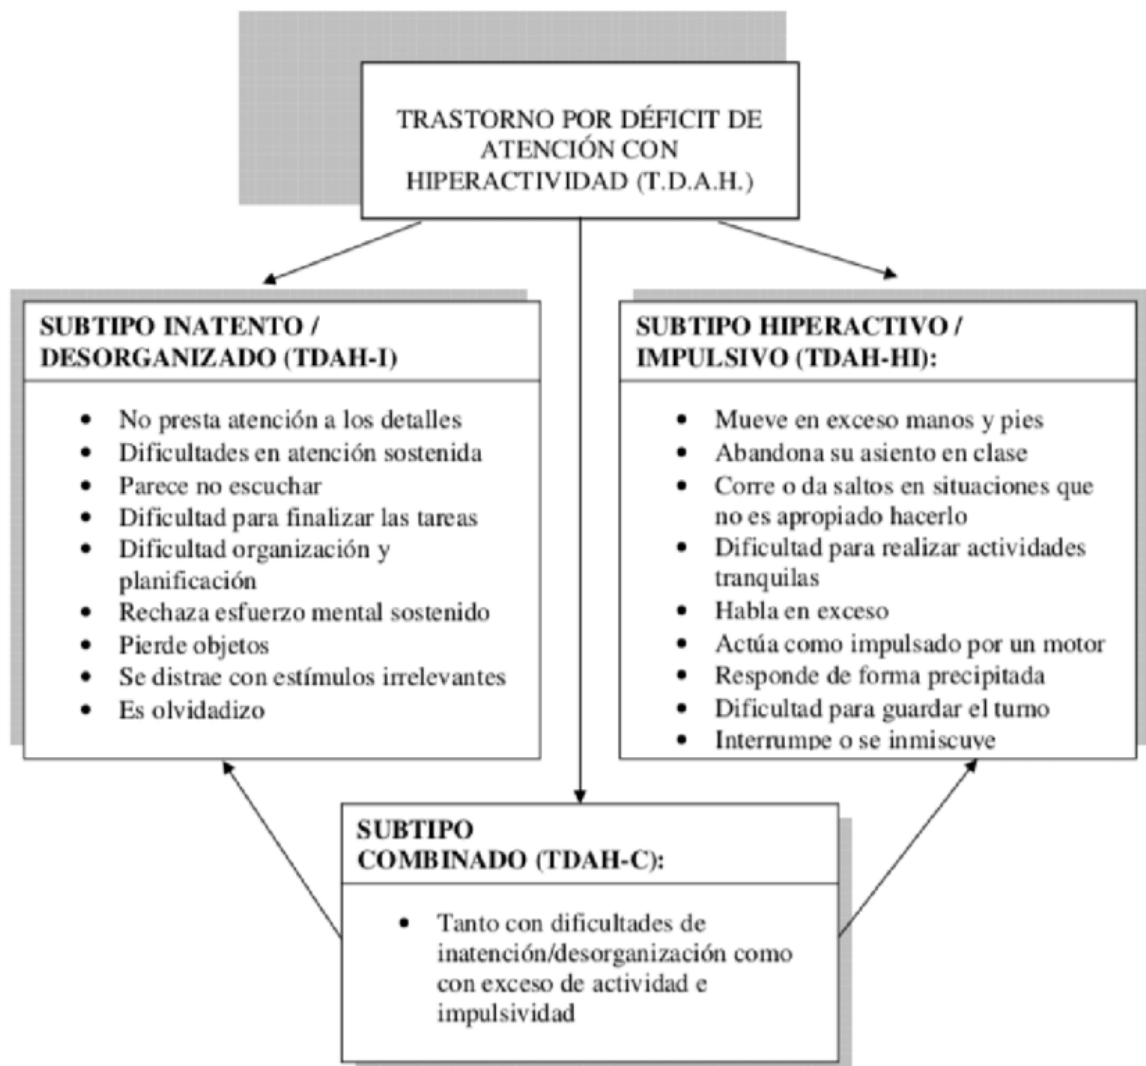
TRASTORNO POR DÉFICIT DE ATENCIÓN CON HIPERACTIVIDAD (T.D.A.H.)

SUBTIPO INATENTO / DESORGANIZADO (TDAH-I)

- No presta atención a los detalles
- Dificultades en atención sostenida
- Parece no escuchar
- Dificultad para finalizar las tareas
- Dificultad organización y planificación
- Rechaza esfuerzo mental sostenido
- Pierde objetos
- Se distrae con estímulos irrelevantes
- Es olvidadizo

SUBTIPO HIPERACTIVO / IMPULSIVO (TDAH-HI):

- Mueve en exceso manos y pies
- Abandona su asiento en clase
- Corre o da saltos en situaciones que no es apropiado hacerlo
- Dificultad para realizar actividades tranquilas
- Habla en exceso
- Actúa como impulsado por un motor
- Responde de forma precipitada
- Dificultad para guardar el turno
- Interrumpe o se inmiscuve

SUBTIPO COMBINADO (TDAH-C):

- Tanto con dificultades de inatención/desorganización como con exceso de actividad e impulsividad